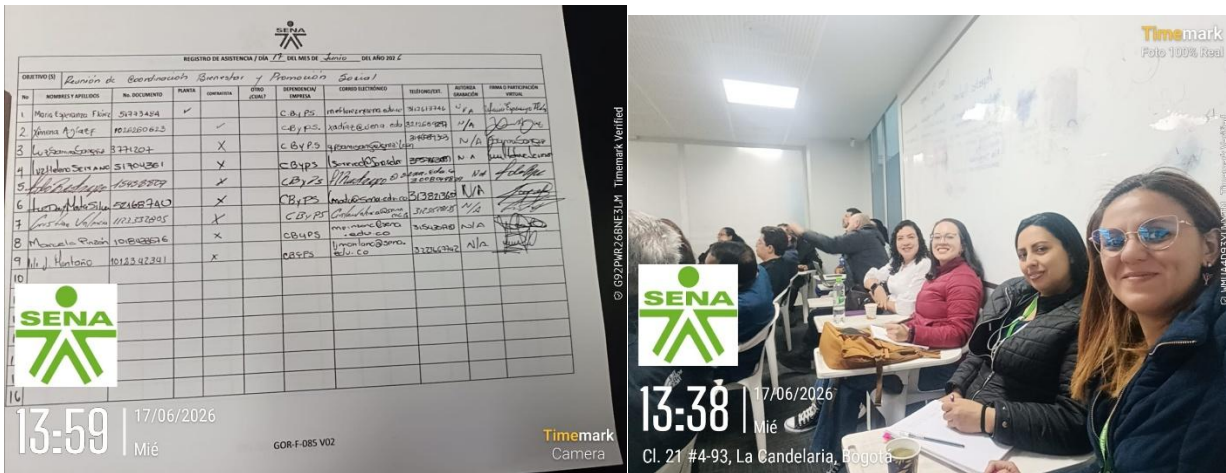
SENA

REGISTRO DE ASISTENCIA / DÍA 17 DEL MES DE Junio DEL AÑO 202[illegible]

OBJETIVO (S) Reunión de Coordinación Bienestar y Promoción Social

| No | NOMBRES Y APELLIDOS | No. DOCUMENTO | PLANTA | CONTRATISTA | OTRO ¿CUÁL? | DEPENDENCIA/EMPRESA | CORREO ELECTRÓNICO | TELÉFONO/EXT. | AUTORIZA GRABACIÓN | FIRMA O PARTICIPACIÓN VIRTUAL |
|---|---|---|---|---|---|---|---|---|---|---|
| 1 | Maria Esperanza Flórez | 51743484 | ✓ | | | C.ByPS | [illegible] | 3115617746 | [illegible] | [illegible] |
| 2 | Ximena Agüez | 1012260623 | | ✓ | | CByPS | xadiaz@sena.edu | 3112604187 | N/A | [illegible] |
| 3 | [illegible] | 37741204 | | X | | CByPS | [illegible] | 3114785193 | N/A | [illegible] |
| 4 | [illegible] | 51704361 | | X | | CByPS | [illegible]@sena.edu | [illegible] | N/A | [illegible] |
| 5 | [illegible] | 49458509 | | X | | CByPS | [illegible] | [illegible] | NA | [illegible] |
| 6 | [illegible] | 52168740 | | X | | CByPS | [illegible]@sena.edu.co | 3138236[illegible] | N/A | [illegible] |
| 7 | Cristian Valencia | 1023372005 | | X | | CByPS | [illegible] | 3123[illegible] | N/A | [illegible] |
| 8 | Manuela Pinzón | 1018433676 | | X | | CByPS | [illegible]@sena.edu.co | 3135040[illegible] | N/A | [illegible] |
| 9 | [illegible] Montaño | 1012342391 | | X | | CByPS | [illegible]@sena.edu.co | 3227627342 | N/A | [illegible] |
| 10 | | | | | | | | | | |
| 11 | | | | | | | | | | |
| 12 | | | | | | | | | | |
| 13 | | | | | | | | | | |
| 14 | | | | | | | | | | |
| 15 | | | | | | | | | | |
| 16 | | | | | | | | | | |

SENA

13:59 | 17/06/2026 Mié

GOR-F-085 V02

Timemark Camera

G92PWR26BNE3LM Timemark Verified

Timemark Foto 100% Real

SENA

13:38 | 17/06/2026 Mié

Cl. 21 #4-93, La Candelaria, Bogotá